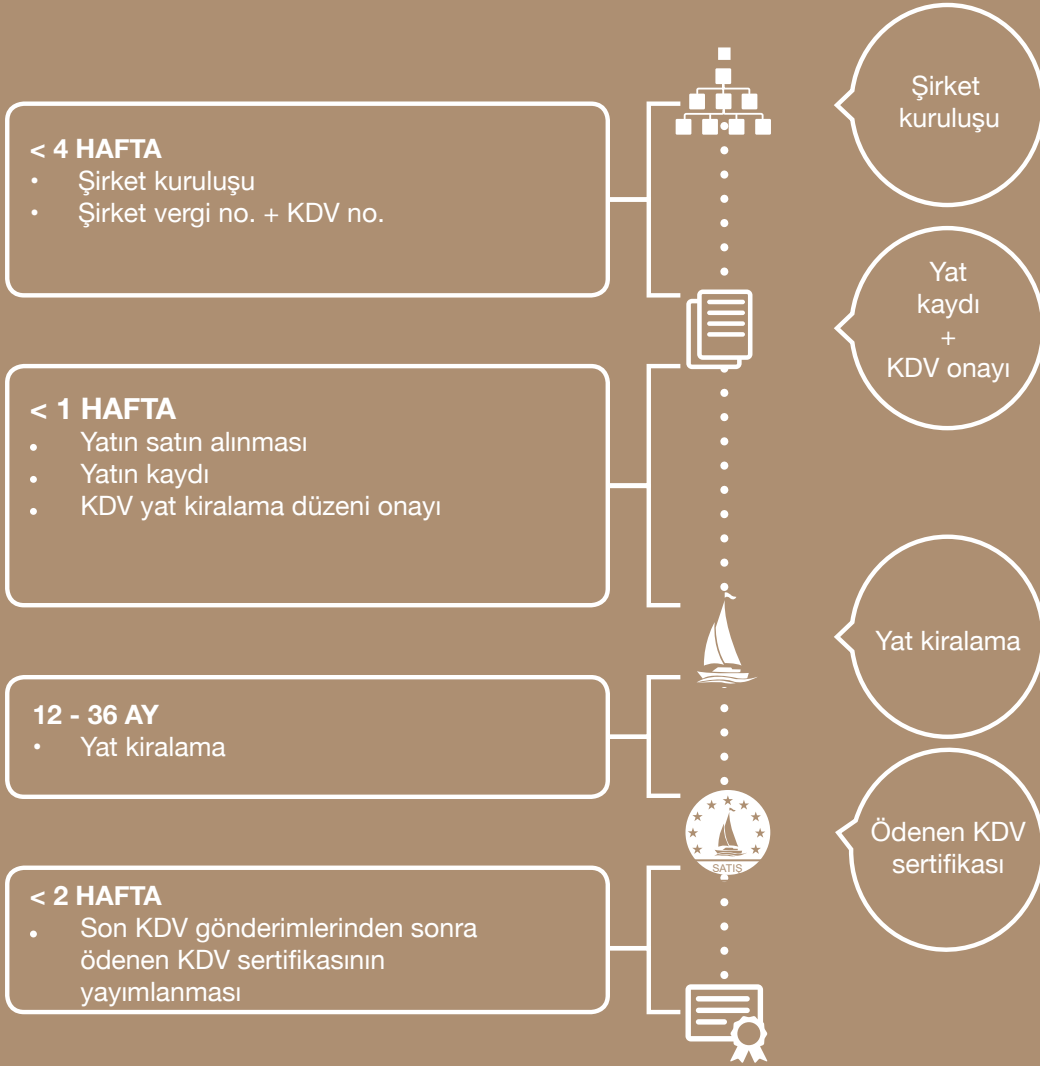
< 4 HAFTA
• Şirket kuruluşu
• Şirket vergi no. + KDV no.

Şirket kuruluşu

Yat kaydı + KDV onayı

< 1 HAFTA
• Yatın satın alınması
• Yatın kaydı
• KDV yat kiralama düzeni onayı

Yat kiralama

12 - 36 AY
• Yat kiralama

SATIŞ

Ödenen KDV sertifikası

< 2 HAFTA
• Son KDV gönderimlerinden sonra ödenen KDV sertifikasının yayımlanması